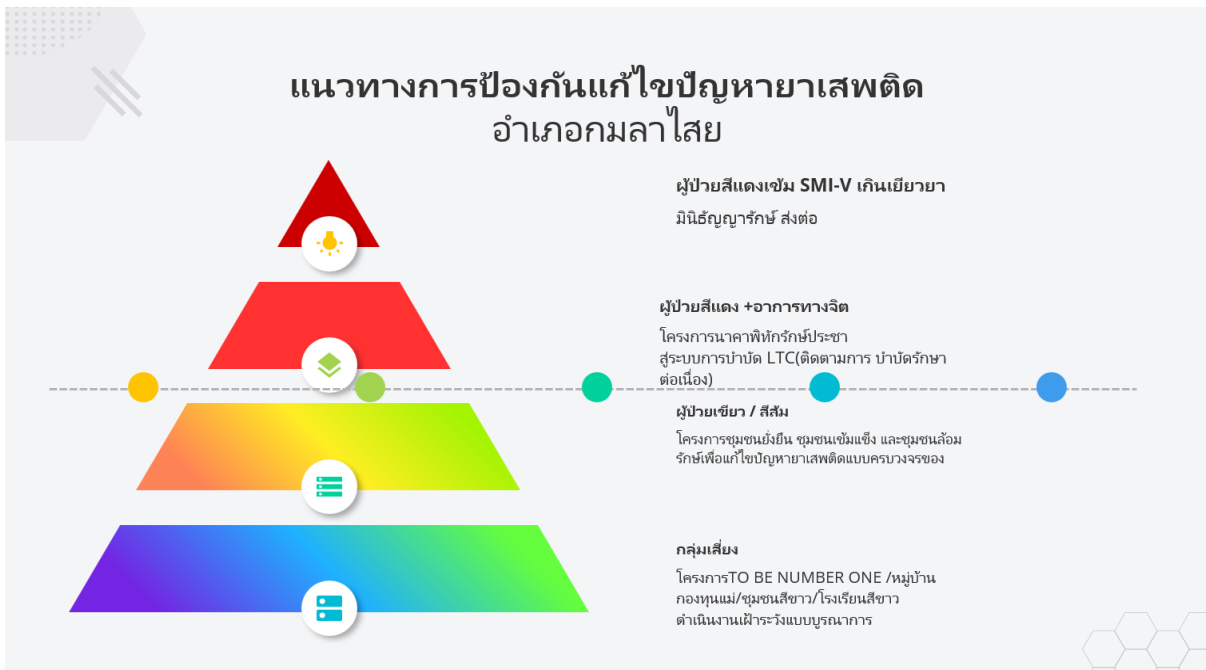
แนวทางการป้องกันแก้ไขปัญหายาเสพติด
อำเภอกมลาไสย

ผู้ป่วยสีแดงเข้ม SMI-V เกินเยียวยา

มินิธัญญารักษ์ ส่งต่อ

ผู้ป่วยสีแดง +อาการทางจิต

โครงการนาคาพิทักรักษ์ประชา สู่ระบบการบำบัด LTC(ติดตามการ บำบัดรักษาต่อเนื่อง)

ผู้ป่วยเขียว / สีส้ม

โครงการชุมชนยั่งยืน ชุมชนเข้มแข็ง และชุมชนล้อมรักษ์เพื่อแก้ไขปัญหายาเสพติดแบบครบวงจรของ

กลุ่มเสี่ยง

โครงการTO BE NUMBER ONE /หมู่บ้านกองทุนแม่/ชุมชนสีขาว/โรงเรียนสีขาว ดำเนินงานเฝ้าระวังแบบบูรณาการ